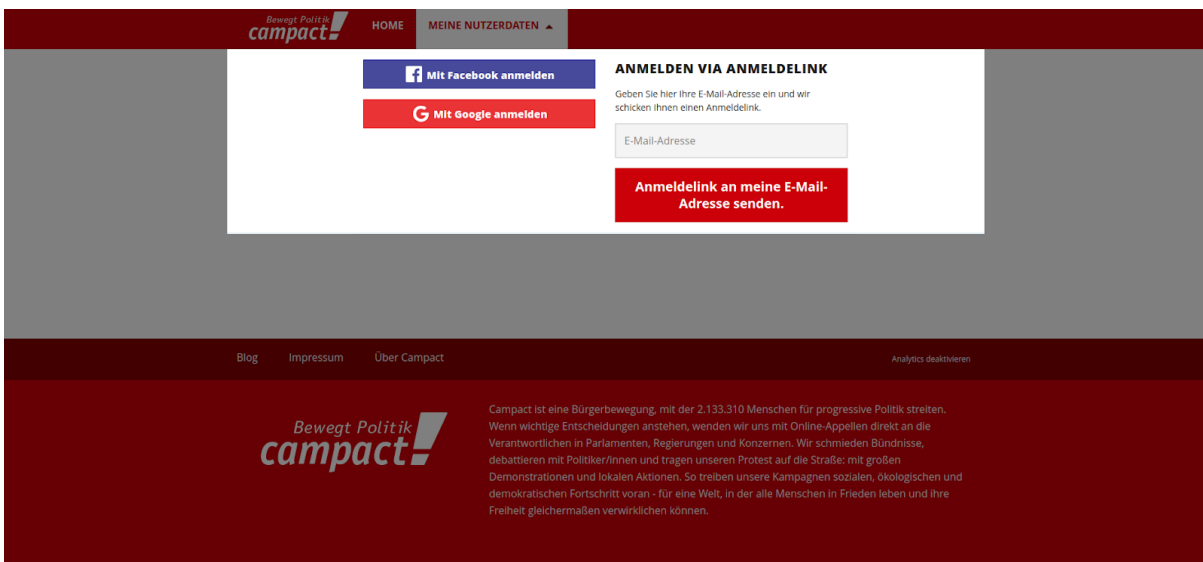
Bewegt Politik
campact!

HOME

MEINE NUTZERDATEN

Mit Facebook anmelden

Mit Google anmelden

ANMELDEN VIA ANMELDELINK

Geben Sie hier Ihre E-Mail-Adresse ein und wir schicken Ihnen einen Anmeldelink.

E-Mail-Adresse

Anmeldelink an meine E-Mail-Adresse senden.

Blog

Impressum

Über Campact

Analytics deaktivieren

Bewegt Politik
campact!

Campact ist eine Bürgerbewegung, mit der 2.133.310 Menschen für progressive Politik streiten. Wenn wichtige Entscheidungen anstehen, wenden wir uns mit Online-Appellen direkt an die Verantwortlichen in Parlamenten, Regierungen und Konzernen. Wir schmieden Bündnisse, debattieren mit Politiker/innen und tragen unseren Protest auf die Straße: mit großen Demonstrationen und lokalen Aktionen. So treiben unsere Kampagnen sozialen, ökologischen und demokratischen Fortschritt voran - für eine Welt, in der alle Menschen in Frieden leben und ihre Freiheit gleichermaßen verwirklichen können.